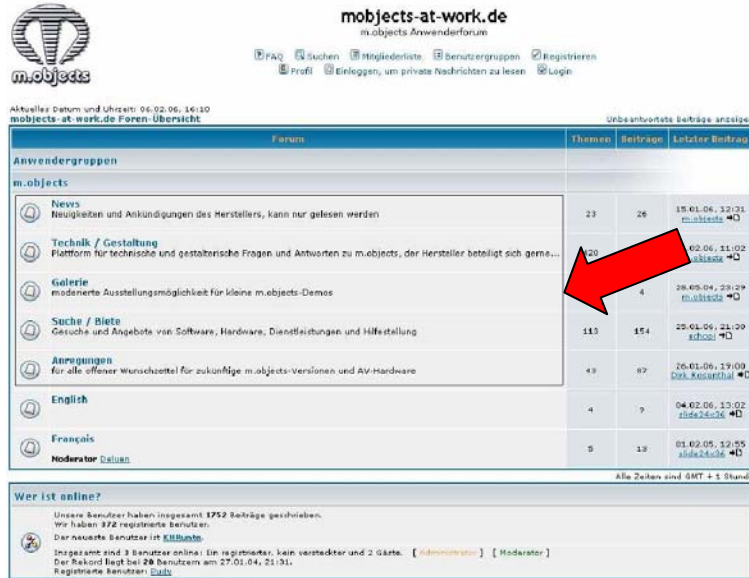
m.objects

mobjects-at-work.de
m.objects Anwenderforum

FAQ Suchen Mitgliederliste Benutzergruppen Registrieren
Profil Einloggen, um private Nachrichten zu lesen Login

Aktuelles Datum und Uhrzeit: 06.02.06, 16:10
mobjects-at-work.de Foren-Übersicht

Unbeantwortete Beiträge anzeige

| Forum | Themen | Beiträge | Letzter Beitrag |
|---|---|---|---|
| Anwendergruppen | | | |
| m.objects | | | |
| News Neuigkeiten und Ankündigungen des Herstellers, kann nur gelesen werden | 23 | 26 | 15.01.06, 12:31 m.objects |
| Technik / Gestaltung Plattform für technische und gestalterische Fragen und Antworten zu m.objects, der Hersteller beteiligt sich gerne... | 120 | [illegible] | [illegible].02.06, 11:02 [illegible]objects |
| Galerie moderierte Ausstellungsmöglichkeit für kleine m.objects-Demos | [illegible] | 4 | 28.05.04, 23:29 m.objects |
| Suche / Biete Gesuche und Angebote von Software, Hardware, Dienstleistungen und Hilfestellung | 113 | 154 | 25.01.06, 21:30 schopi |
| Anregungen für alle offener Wunschzettel für zukünftige m.objects-Versionen und AV-Hardware | 43 | 87 | 26.01.06, 19:00 Dirk Rosenthal |
| English | 4 | 7 | 04.02.06, 13:02 slide24x36 |
| Français Moderator Deluen | 5 | 13 | 01.02.05, 12:55 slide24x36 |

Alle Zeiten sind GMT + 1 Stund

Wer ist online?

Unsere Benutzer haben insgesamt 1752 Beiträge geschrieben.
Wir haben 372 registrierte Benutzer.
Der neueste Benutzer ist KHBunte.

Insgesamt sind 3 Benutzer online: Ein registrierter, kein versteckter und 2 Gäste. [ Administrator ] [ Moderator ]
Der Rekord liegt bei 20 Benutzern am 27.01.04, 21:31.
Registrierte Benutzer: Rudy